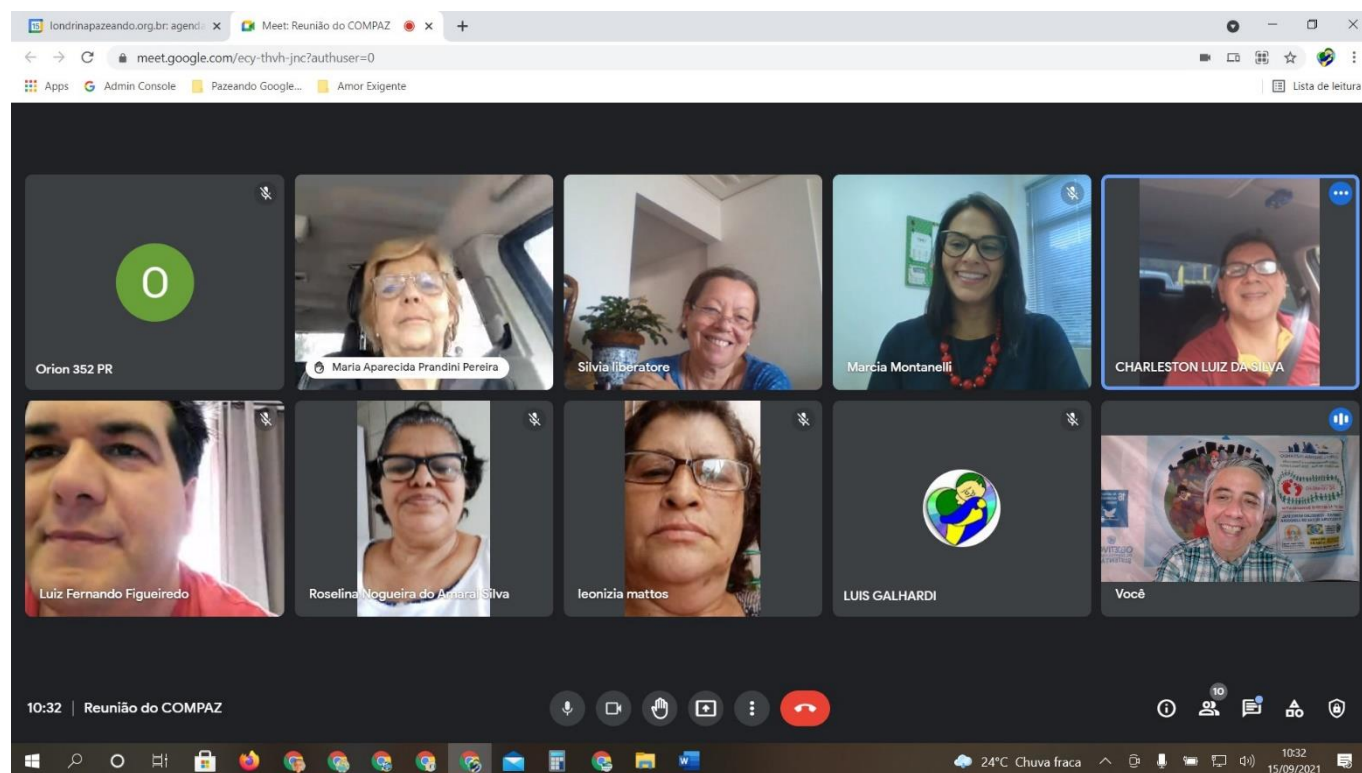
londrinapazeando.org.br: agenda ×
Meet: Reunião do COMPAZ ×
+

meet.google.com/ecy-thvh-jnc?authuser=0

Apps
Admin Console
Pazeando Google...
Amor Exigente
Lista de leitura

O
Orion 352 PR

Maria Aparecida Prandini Pereira

Silvia liberatore

Marcia Montanelli

CHARLESTON LUIZ DA SILVA

Luiz Fernando Figueiredo

Roselina Nogueira do Amaral Silva

leonizia mattos

LUIS GALHARDI

Você

10:32 | Reunião do COMPAZ

10

24°C Chuva fraca
10:32
15/09/2021